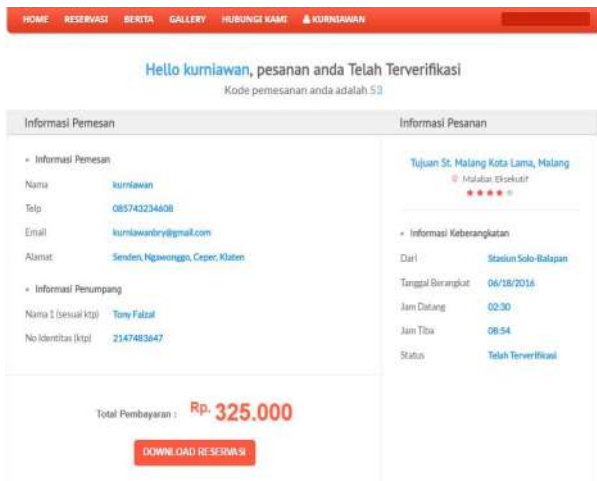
HOME RESERVASI BERITA GALLERY HUBUNGI KAMI KURNIAWAN

Hello kurniawan, pesanan anda Telah Terverifikasi
Kode pemesanan anda adalah 53

Informasi Pemesan

Informasi Pemesan

| | |
|---|---|
| Nama | kurniawan |
| Telp | 085743234608 |
| Email | kurniawanbry@gmail.com |
| Alamat | Senden, Ngawonggo, Ceper, Klaten |

Informasi Penumpang

| | |
|---|---|
| Nama 1 (sesuai ktp) | Tony Faizal |
| No Identitas (ktp) | 2147483647 |

Total Pembayaran : Rp. 325.000

DOWNLOAD RESERVASI

Informasi Pesanan

Tujuan St. Malang Kota Lama, Malang
Malabar Eksekutif

Informasi Keberangkatan

| | |
|---|---|
| Dari | Stasiun Solo-Balapan |
| Tanggal Berangkat | 06/18/2016 |
| Jam Datang | 02:30 |
| Jam Tiba | 08:54 |
| Status | Telah Terverifikasi |